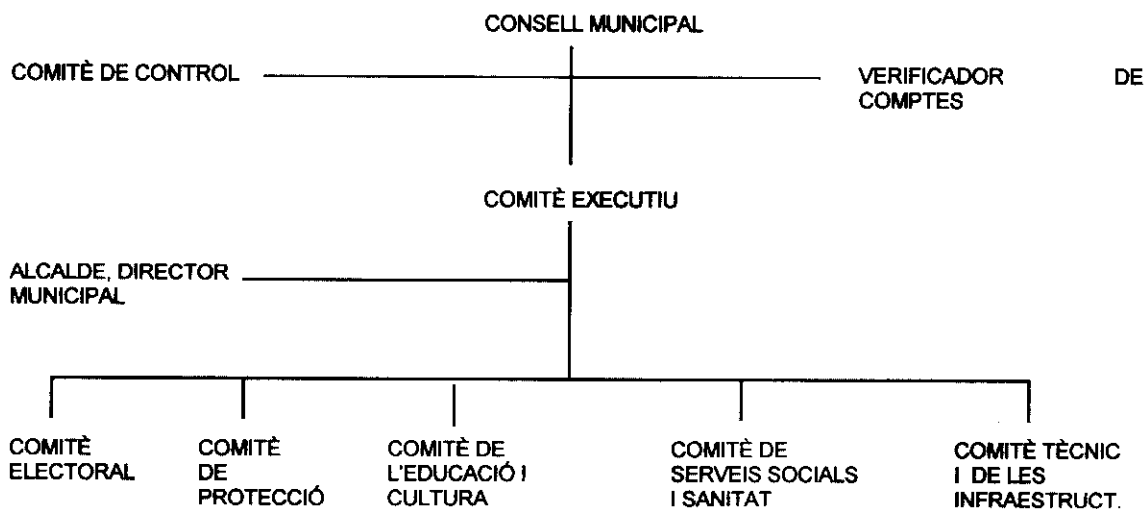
CONSELL MUNICIPAL

COMITÈ DE CONTROL

VERIFICADOR DE COMPTES

COMITÈ EXECUTIU

ALCALDE, DIRECTOR MUNICIPAL

COMITÈ ELECTORAL

COMITÈ DE PROTECCIÓ

COMITÈ DE L'EDUCACIÓ I CULTURA

COMITÈ DE SERVEIS SOCIALS I SANITAT

COMITÈ TÈCNIC I DE LES INFRAESTRUCT.